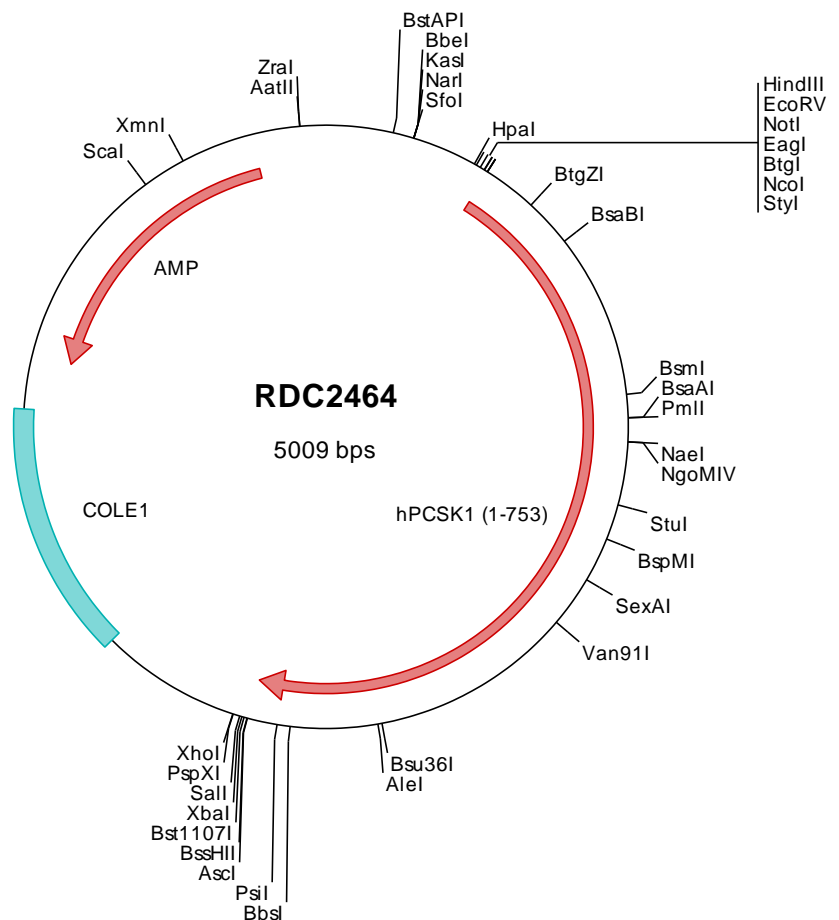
BstAPI
BbeI
KasI
NarI
SfoI
ZraI
AatII
XmnI
ScaI
HpaI
HindIII
EcoRV
NotI
EagI
BtgI
NcoI
StyI
BtgZI
BsaBI
AMP
BsmI
BsaAI
PmlI
RDC2464
5009 bps
NaeI
NgoMIV
COLE1
hPCSK1 (1-753)
StuI
BspMI
SexAI
Van91I
XhoI
PspXI
SalI
XbaI
Bst1107I
BssHII
AscI
PsiI
BbsI
Bsu36I
AleI